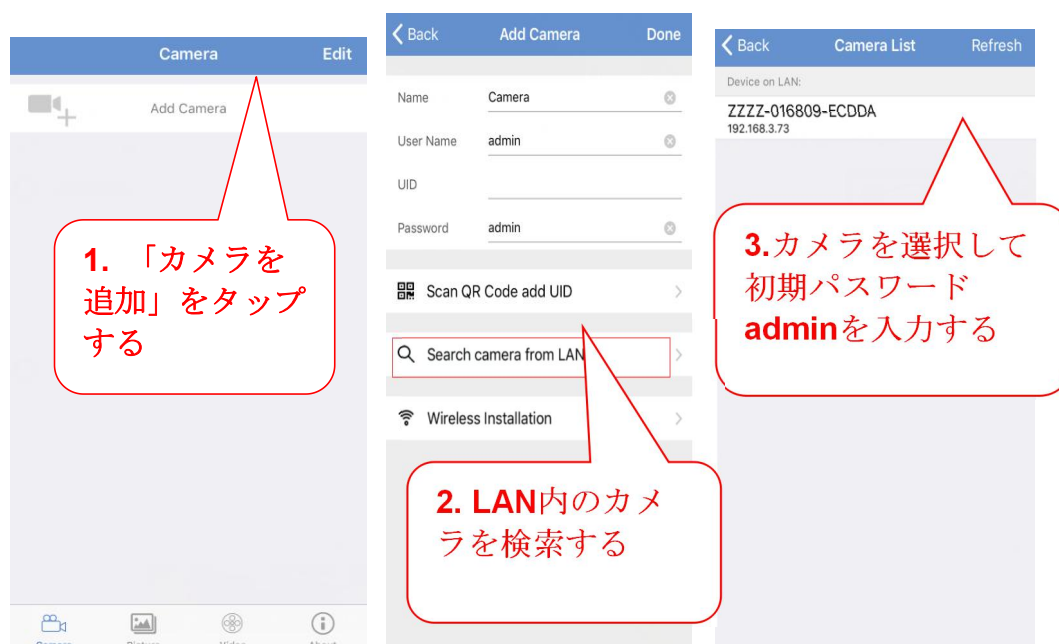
Camera Edit

Add Camera

1. 「カメラを追加」をタップする

Back Add Camera Done

Name Camera

User Name admin

UID

Password admin

Scan QR Code add UID

Search camera from LAN

Wireless Installation

2. LAN内のカメラを検索する

Back Camera List Refresh

Device on LAN:

ZZZZ-016809-ECDDA
192.168.3.73

3.カメラを選択して初期パスワードadminを入力する

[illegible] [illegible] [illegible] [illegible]